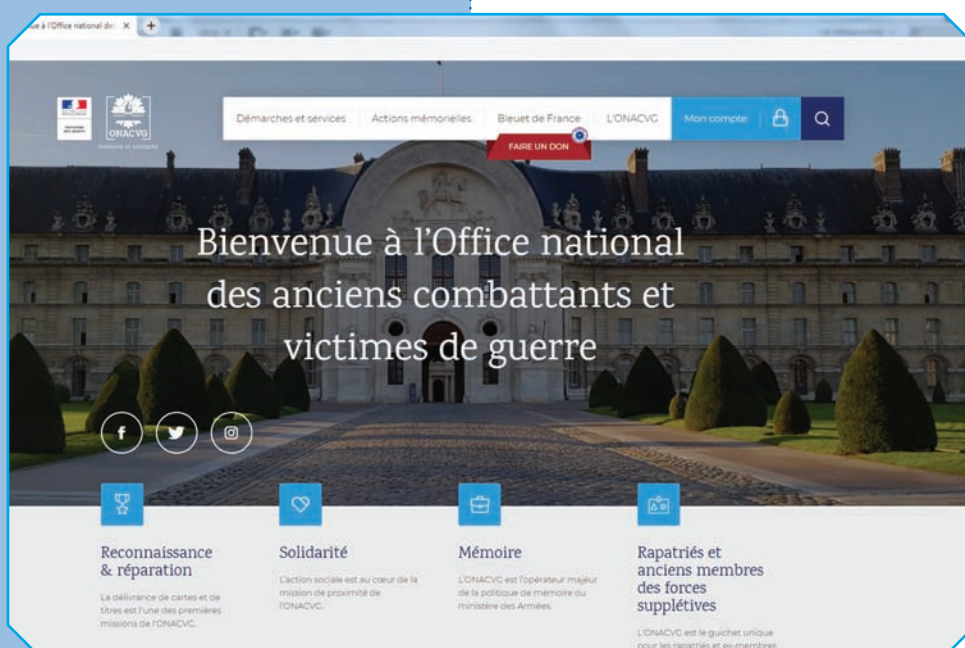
e à l'Office national des ×

ONACVG

Démarches et services | Actions mémorielles | Bleuet de France | L'ONACVG | Mon compte

FAIRE UN DON

Bienvenue à l'Office national des anciens combattants et victimes de guerre

Reconnaissance & réparation

La délivrance de cartes et de titres est l'une des premières missions de l'ONACVG.

Solidarité

L'action sociale est au cœur de la mission de proximité de l'ONACVG.

Mémoire

L'ONACVG est l'opérateur majeur de la politique de mémoire du ministère des Armées.

Rapatriés et anciens membres des forces supplétives

L'ONACVG est le guichet unique pour les rapatriés et ex-membres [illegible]